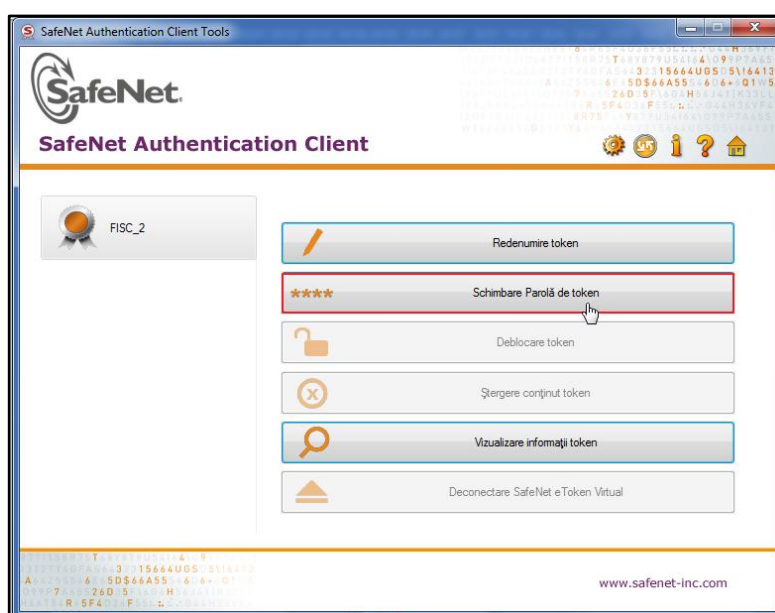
SafeNet Authentication Client Tools

SafeNet.

SafeNet Authentication Client

FISC_2

Redenumire token

****

Schimbare Parolă de token

Deblocare token

Ştergere conţinut token

Vizualizare informaţii token

Deconectare SafeNet eToken Virtual

www.safenet-inc.com